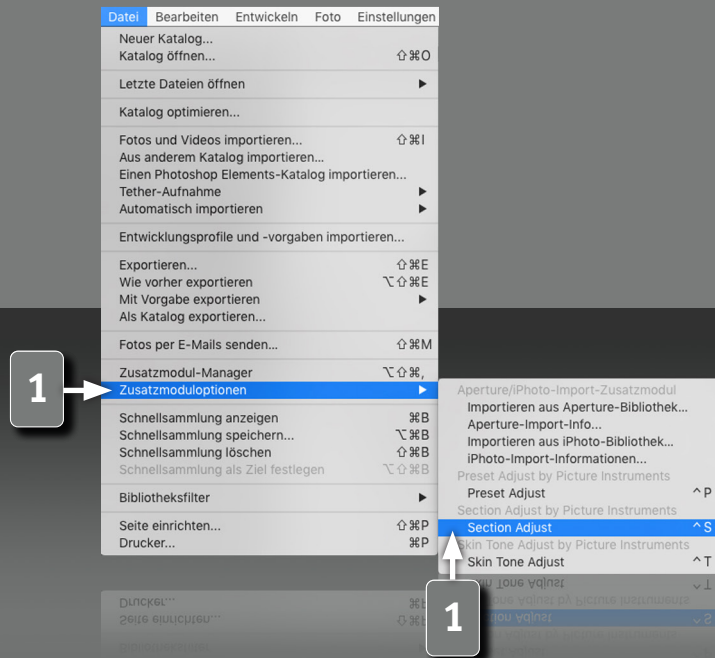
Datei Bearbeiten Entwickeln Foto Einstellungen

Neuer Katalog...
Katalog öffnen... ⇧⌘O

Letzte Dateien öffnen ▶

Katalog optimieren...

Fotos und Videos importieren... ⇧⌘I
Aus anderem Katalog importieren...
Einen Photoshop Elements-Katalog importieren...
Tether-Aufnahme ▶
Automatisch importieren ▶

Entwicklungsprofile und -vorgaben importieren...

Exportieren... ⇧⌘E
Wie vorher exportieren ⌥⇧⌘E
Mit Vorgabe exportieren ▶
Als Katalog exportieren...

Fotos per E-Mails senden... ⇧⌘M

Zusatzmodul-Manager ⌥⇧⌘,
Zusatzmoduloptionen ▶

Schnellsammlung anzeigen ⌘B
Schnellsammlung speichern... ⌥⌘B
Schnellsammlung löschen ⇧⌘B
Schnellsammlung als Ziel festlegen ⌥⇧⌘B

Bibliotheksfilter ▶

Seite einrichten... ⇧⌘P
Drucker... ⌘P

Aperture/iPhoto-Import-Zusatzmodul
Importieren aus Aperture-Bibliothek...
Aperture-Import-Info...
Importieren aus iPhoto-Bibliothek...
iPhoto-Import-Informationen...
Preset Adjust by Picture Instruments
Preset Adjust ^P
Section Adjust by Picture Instruments
Section Adjust ^S
Skin Tone Adjust by Picture Instruments
Skin Tone Adjust ^T

1

1